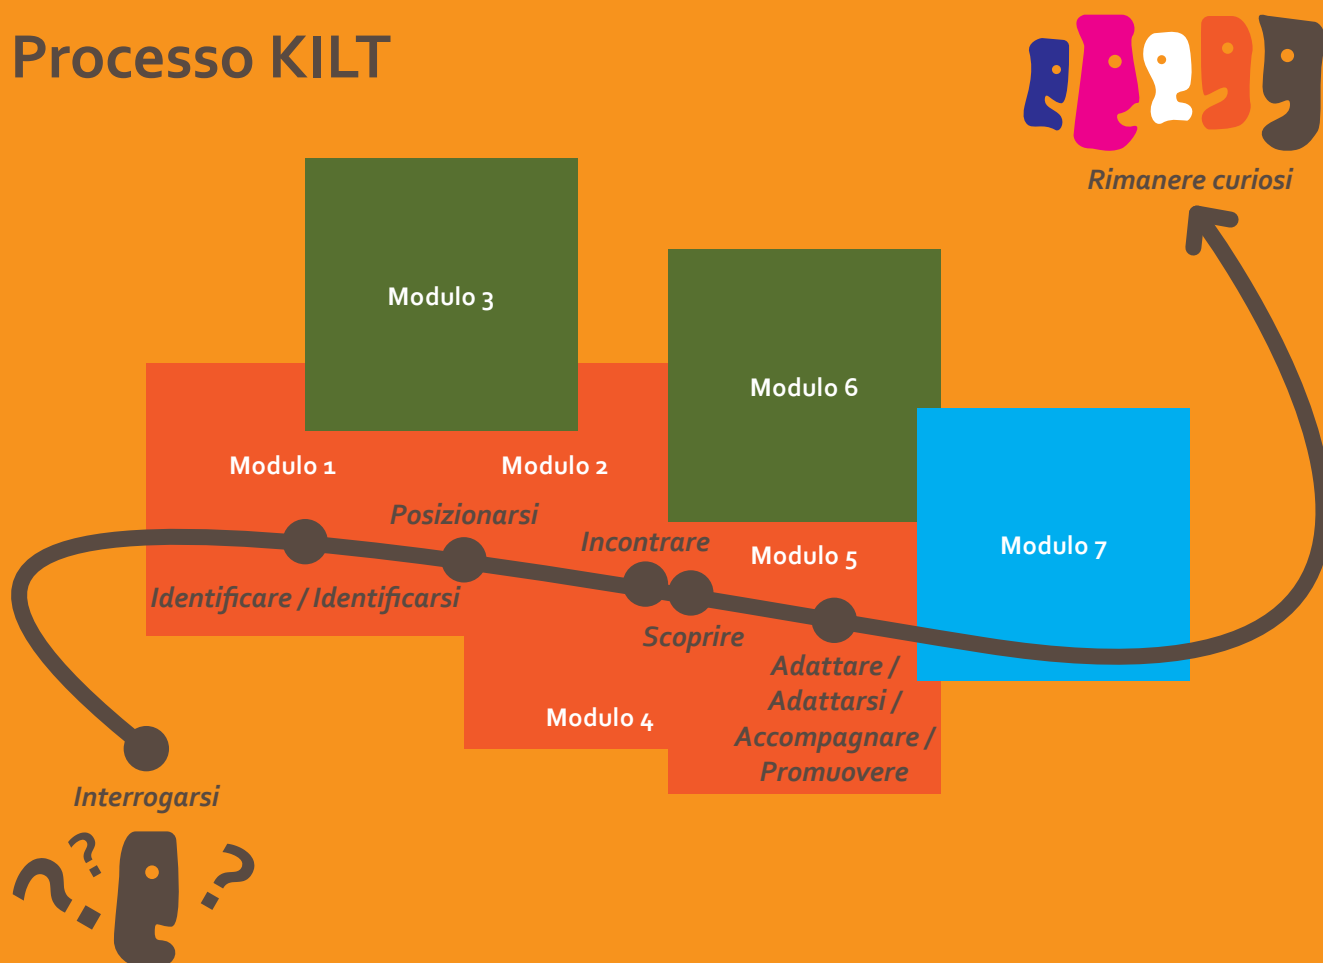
Processo KILT

Rimanere curiosi

Modulo 3

Modulo 6

Modulo 1

Modulo 2

Posizionarsi

Incontrare

Modulo 5

Modulo 7

Identificare / Identificarsi

Scoprire

Adattare / Adattarsi / Accompagnare / Promuovere

Modulo 4

Interrogarsi